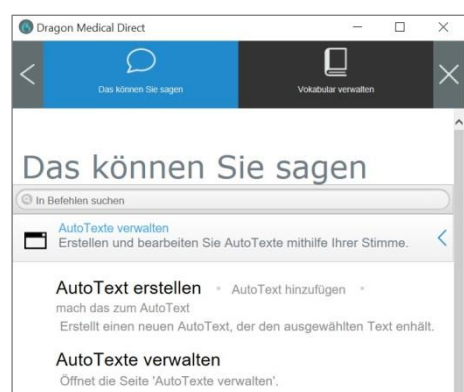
Dragon Medical Direct

Das können Sie sagen

Vokabular verwalten

Das können Sie sagen

In Befehlen suchen

AutoTexte verwalten
Erstellen und bearbeiten Sie AutoTexte mithilfe Ihrer Stimme.

AutoText erstellen • AutoText hinzufügen •
mach das zum AutoText
Erstellt einen neuen AutoText, der den ausgewählten Text enthält.

AutoTexte verwalten
Öffnet die Seite 'AutoTexte verwalten'.